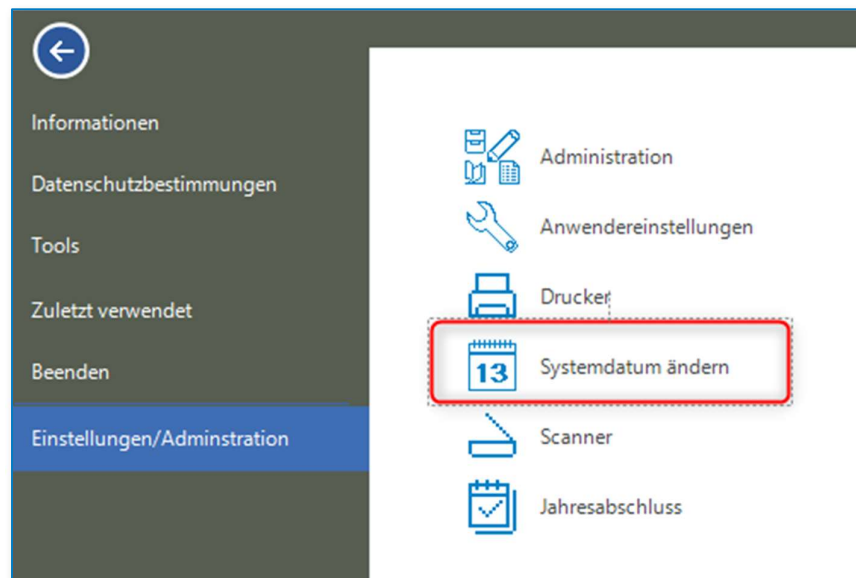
Informationen

Datenschutzbestimmungen

Tools

Zuletzt verwendet

Beenden

Einstellungen/Adminstration

Administration

Anwendereinstellungen

Drucker

13

Systemdatum ändern

Scanner

Jahresabschluss